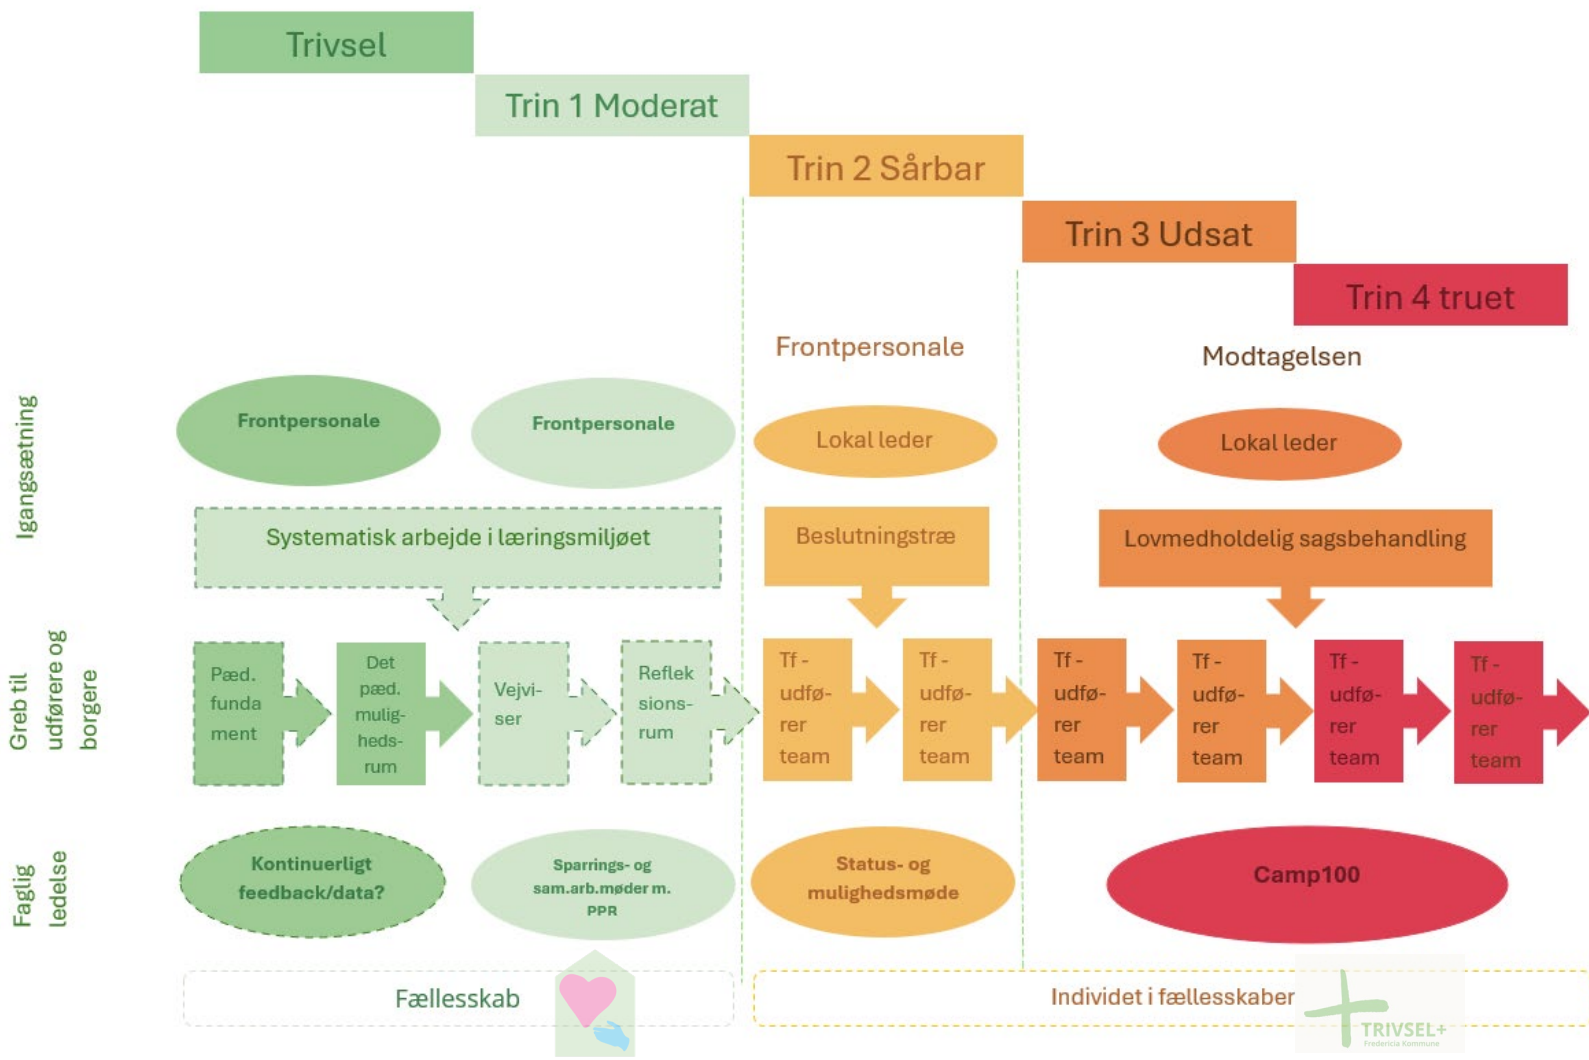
Trivsel

Trin 1 Moderat

Trin 2 Sårbar

Trin 3 Udsat

Trin 4 truet

Frontpersonale

Modtagelsen

Igangsætning

Frontpersonale

Frontpersonale

Lokal leder

Lokal leder

Systematisk arbejde i læringsmiljøet

Beslutningstræ

Lovmedholdelig sagsbehandling

Greb til udførere og borgere

Pæd. fundament

Det pæd. muligheds-rum

Vejviser

Refleksions-rum

Tf - udfø-rer team

Tf - udfø-rer team

Tf - udfø-rer team

Tf - udfø-rer team

Tf - udfø-rer team

Tf - udfø-rer team

Faglig ledelse

Kontinuerligt feedback/data?

Sparrings- og sam.arb.møder m. PPR

Status- og mulighedsmøde

Camp100

Fællesskab

Individet i fællesskaber

TRIVSEL+
Fredericia Kommune